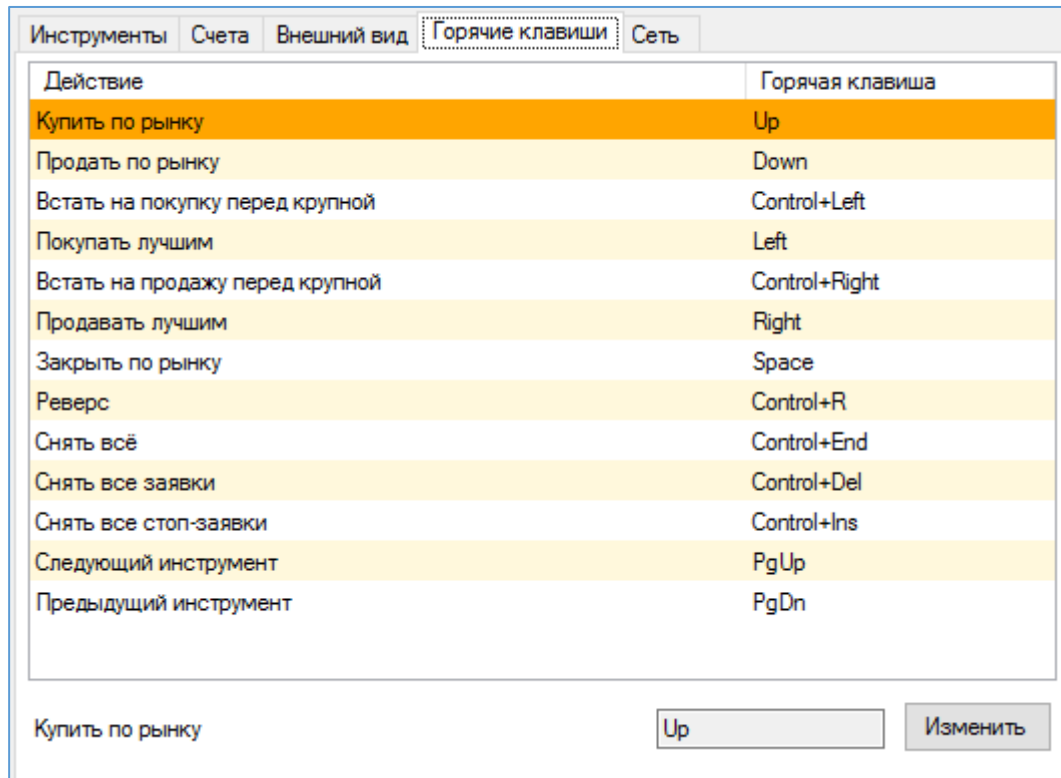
Инструменты | Счета | Внешний вид | Горячие клавиши | Сеть

| Действие | Горячая клавиша |
|---|---|
| Купить по рынку | Up |
| Продать по рынку | Down |
| Встать на покупку перед крупной | Control+Left |
| Покупать лучшим | Left |
| Встать на продажу перед крупной | Control+Right |
| Продавать лучшим | Right |
| Закрыть по рынку | Space |
| Реверс | Control+R |
| Снять всё | Control+End |
| Снять все заявки | Control+Del |
| Снять все стоп-заявки | Control+Ins |
| Следующий инструмент | PgUp |
| Предыдущий инструмент | PgDn |

Купить по рынку
Up
Изменить